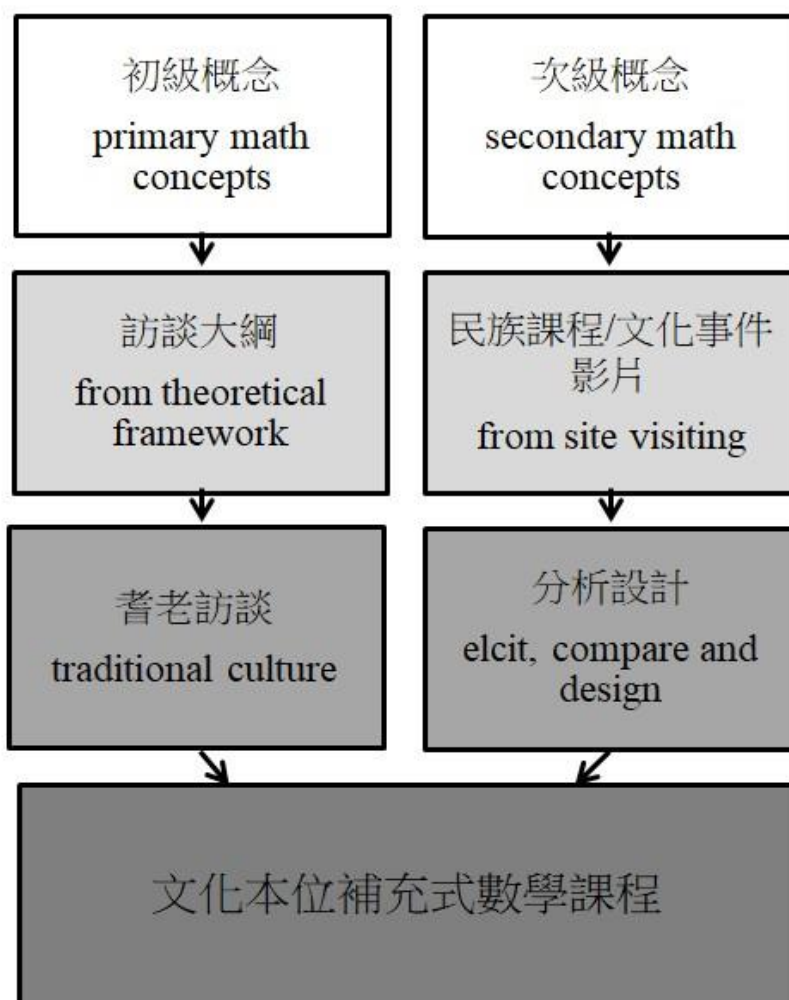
初級概念
primary math concepts

次級概念
secondary math concepts

訪談大綱
from theoretical framework

民族課程/文化事件影片
from site visiting

耆老訪談
traditional culture

分析設計
elcit, compare and design

文化本位補充式數學課程